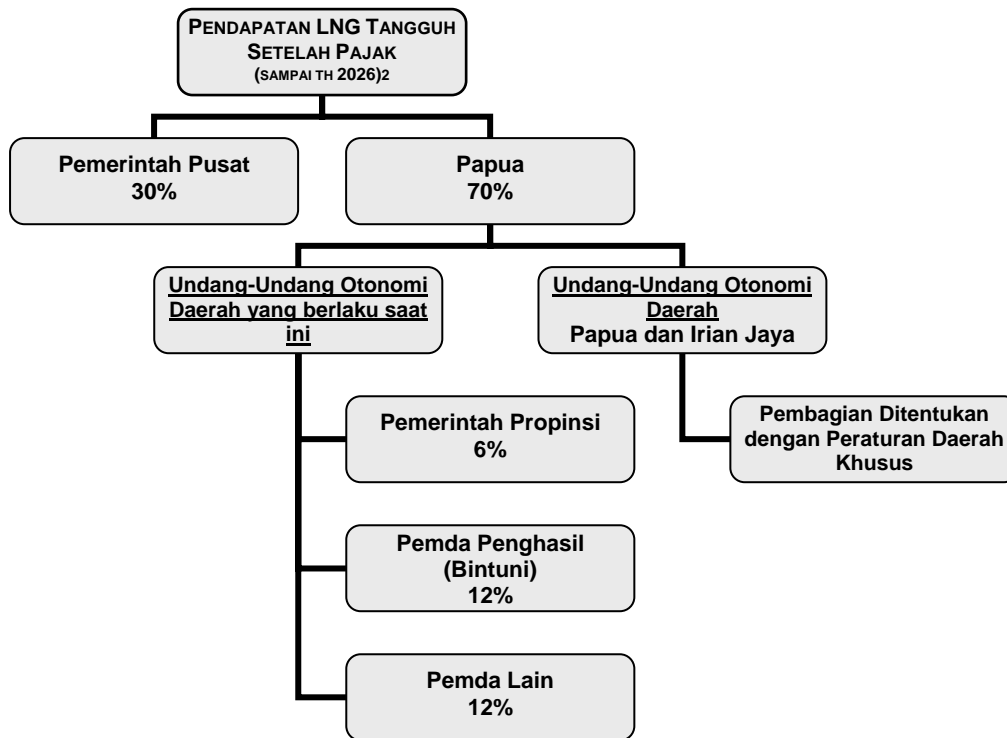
PENDAPATAN LNG TANGGUH SETELAH PAJAK (SAMPAI TH 2026)2

Pemerintah Pusat
30%

Papua
70%

Undang-Undang Otonomi Daerah yang berlaku saat ini

Undang-Undang Otonomi Daerah
Papua dan Irian Jaya

Pemerintah Propinsi
6%

Pembagian Ditentukan dengan Peraturan Daerah Khusus

Pemda Penghasil (Bintuni)
12%

Pemda Lain
12%